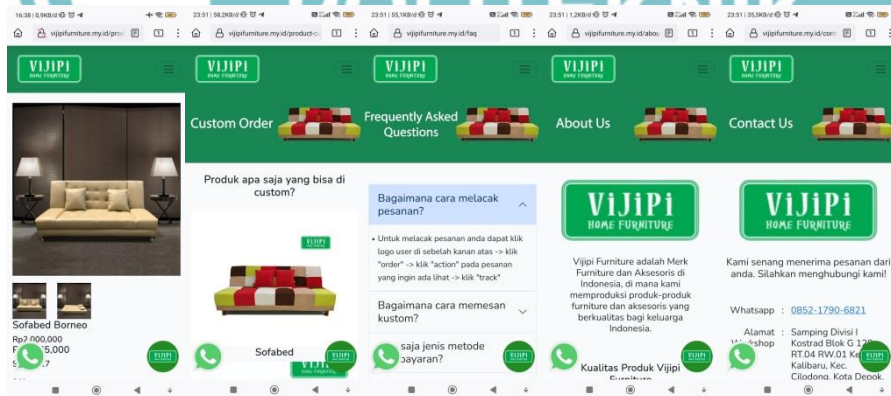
16:38 | 0,9KB/d
vijipifurniture.my.id/prod
VIJIPI
HOME FURNITURE
Sofabed Borneo
Rp2.000.000
Rp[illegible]5,000
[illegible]7

23:51 | 58,2KB/d
vijipifurniture.my.id/product-cu
VIJIPI
HOME FURNITURE
Custom Order
Produk apa saja yang bisa di custom?
VIJIPI
Sofabed
VIJIPI

23:51 | 55,1KB/d
vijipifurniture.my.id/faq
VIJIPI
HOME FURNITURE
Frequently Asked Questions
Bagaimana cara melacak pesanan?
• Untuk melacak pesanan anda dapat klik logo user di sebelah kanan atas -> klik "order" -> klik "action" pada pesanan yang ingin ada lihat -> klik "track"
Bagaimana cara memesan kustom?
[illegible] saja jenis metode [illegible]ayaran?
VIJIPI

23:51 | 1,2KB/d
vijipifurniture.my.id/abou
VIJIPI
HOME FURNITURE
About Us
ViJiPi
HOME FURNITURE
Vijipi Furniture adalah Merk Furniture dan Aksesoris di Indonesia, di mana kami memproduksi produk-produk furniture dan aksesoris yang berkualitas bagi keluarga Indonesia.
Kualitas Produk Vijipi Furniture
VIJIPI

23:51 | 35,9KB/d
vijipifurniture.my.id/cont
VIJIPI
HOME FURNITURE
Contact Us
ViJiPi
HOME FURNITURE
Kami senang menerima pesanan dari anda. Silahkan menghubungi kami!
Whatsapp : 0852-1790-6821
Alamat : Samping Divisi I Kostrad Blok G 12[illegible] RT.04 RW.01 Ke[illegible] Kalibaru, Kec. Cilodong, Kota Depok,
Workshop
VIJIPI